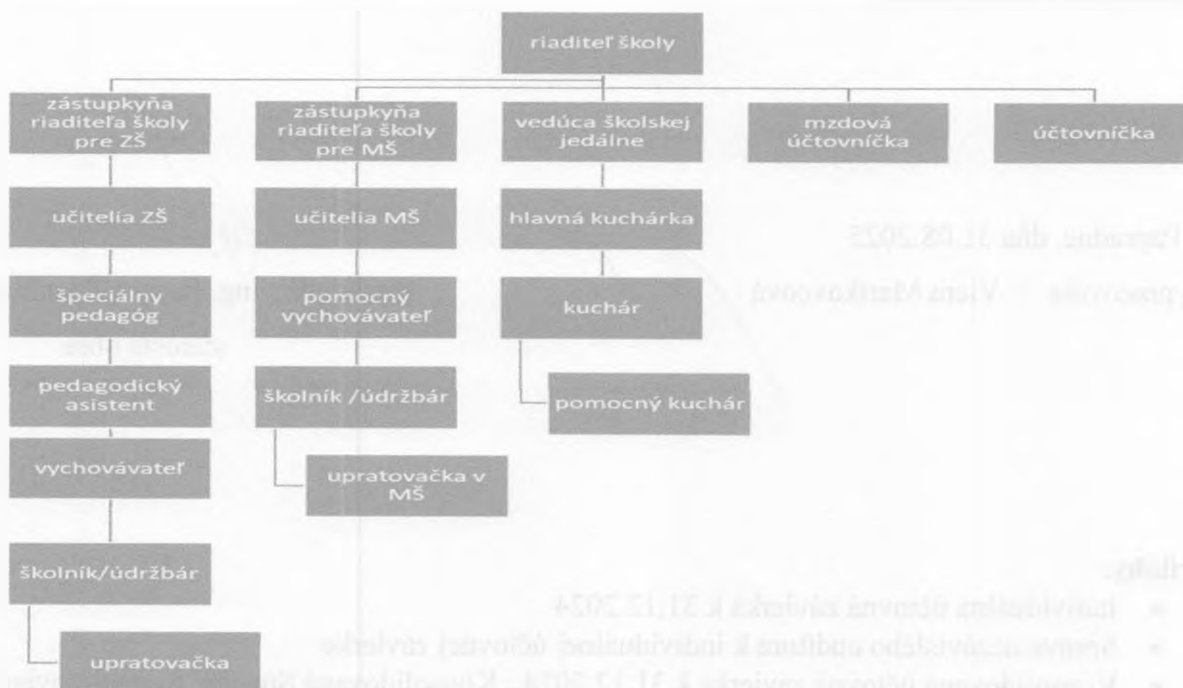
riaditeľ školy

zástupkyňa riaditeľa školy pre ZŠ

učitelia ZŠ

špeciálny pedagóg

pedagodický asistent

vychovávateľ

školník/údržbár

upratovačka

zástupkyňa riaditeľa školy pre MŠ

učitelia MŠ

pomocný vychovávateľ

školník /údržbár

upratovačka v MŠ

vedúca školskej jedálne

hlavná kuchárka

kuchár

pomocný kuchár

mzdová účtovníčka

účtovníčka

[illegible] dňa 31.08.2025

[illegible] Viera Matikovová

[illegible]

Individuálna účtovná závierka k 31.12.2024

Správa nezávislého audítora k individuálnej účtovnej závierke

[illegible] 31.12.2024 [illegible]